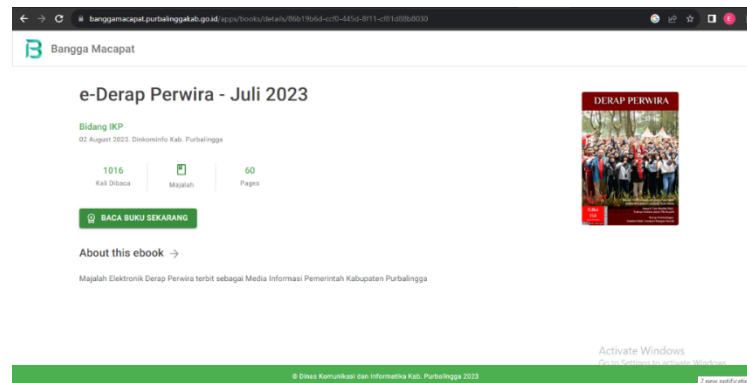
banggamacapat.purbalinggakab.go.id/apps/books/details/86b19b6d-ccf0-445d-8f11-cf01d8b8030

Bangga Macapat

e-Derap Perwira - Juli 2023

Bidang IKP
02 August 2023, Dinkominfo Kab. Purbalingga

1016
Kali Dibaca

Majalah

60
Pages

BACA BUKU SEKARANG

About this ebook →

Majalah Elektronik Derap Perwira terbit sebagai Media Informasi Pemerintah Kabupaten Purbalingga

DERAP PERWIRA

Activate Windows
Go to Settings to activate Windows.

© Dinas Komunikasi dan Informatika Kab. Purbalingga 2023

2 new notifica